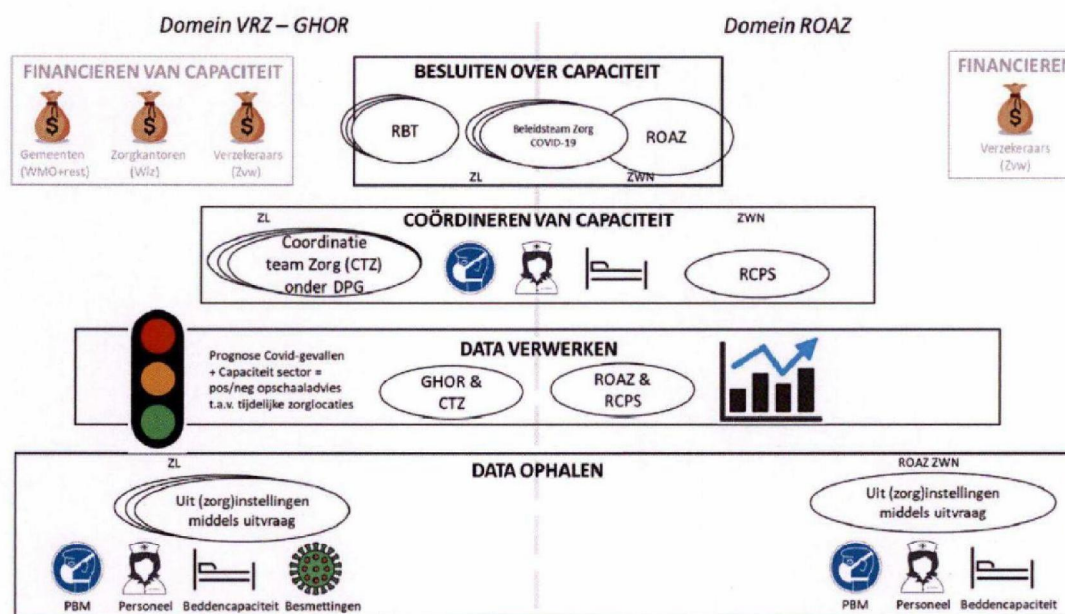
Domein VRZ – GHOR

Domein ROAZ

FINANCIEREN VAN CAPACITEIT

Gemeenten (WMO+rest)

Zorgkantoren (Wlz)

Verzekeraars (Zvw)

BESLUITEN OVER CAPACITEIT

RBT

Beleidsteam Zorg COVID-19

ROAZ

ZL

ZWN

FINANCIEREN

Verzekeraars (Zvw)

ZL

COÖRDINEREN VAN CAPACITEIT

ZWN

Coordinatie team Zorg (CTZ) onder DPG

RCPS

Prognose Covid-gevallen + Capaciteit sector = pos/neg opschaaladvies t.a.v. tijdelijke zorglocaties

DATA VERWERKEN

GHOR & CTZ

ROAZ & RCPS

ZL

DATA OPHALEN

ROAZ ZWN

Uit (zorg)instellingen middels uitvraag

Uit (zorg)instellingen middels uitvraag

PBM

Personeel

Beddencapaciteit

Besmettingen

PBM

Personeel

Beddencapaciteit